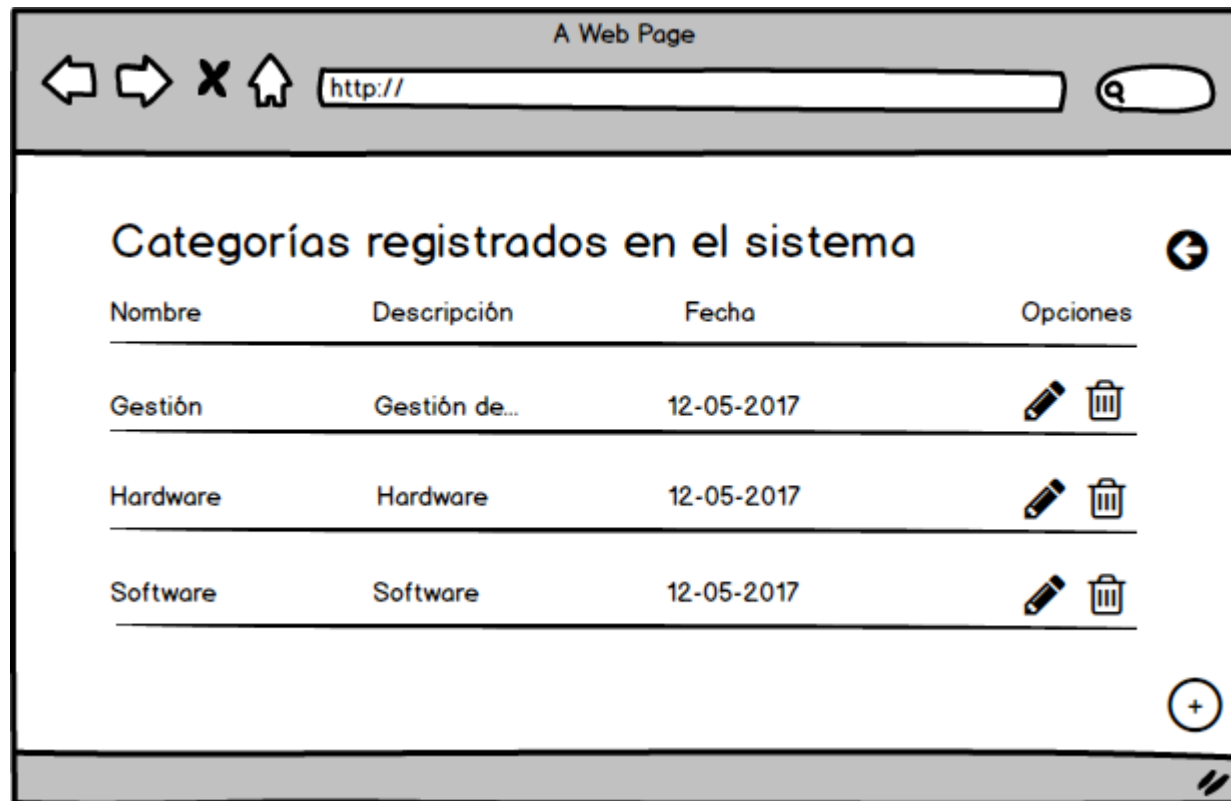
A Web Page

http://

Categorías registrados en el sistema

| Nombre | Descripción | Fecha | Opciones |
|---|---|---|---|
| Gestión | Gestión de... | 12-05-2017 | |
| Hardware | Hardware | 12-05-2017 | |
| Software | Software | 12-05-2017 | |

+